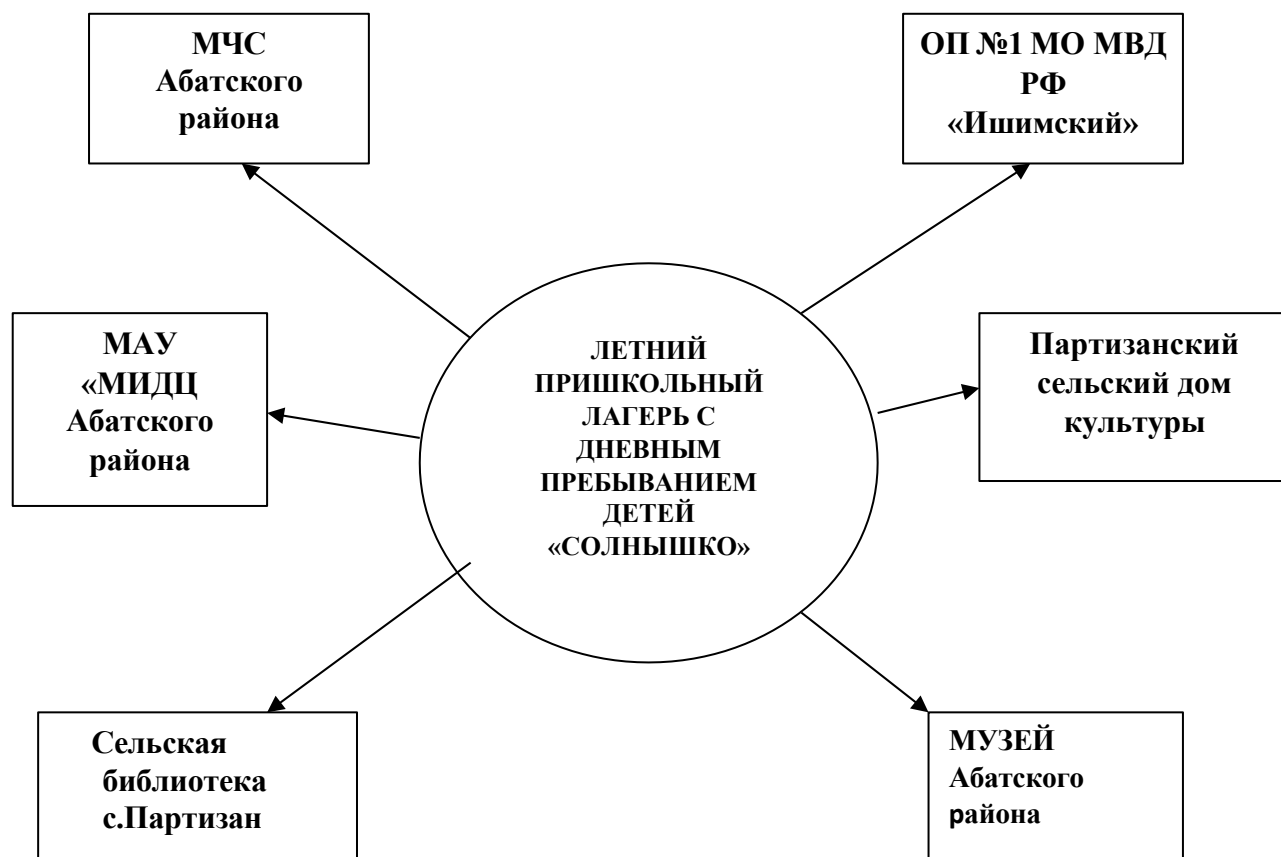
МЧС Абатского района

ОП №1 МО МВД РФ «Ишимский»

МАУ «МИДЦ Абатского района

ЛЕТНИЙ ПРИШКОЛЬНЫЙ ЛАГЕРЬ С ДНЕВНЫМ ПРЕБЫВАНИЕМ ДЕТЕЙ «СОЛНЫШКО»

Партизанский сельский дом культуры

Сельская библиотека с.Партизан

МУЗЕЙ Абатского района